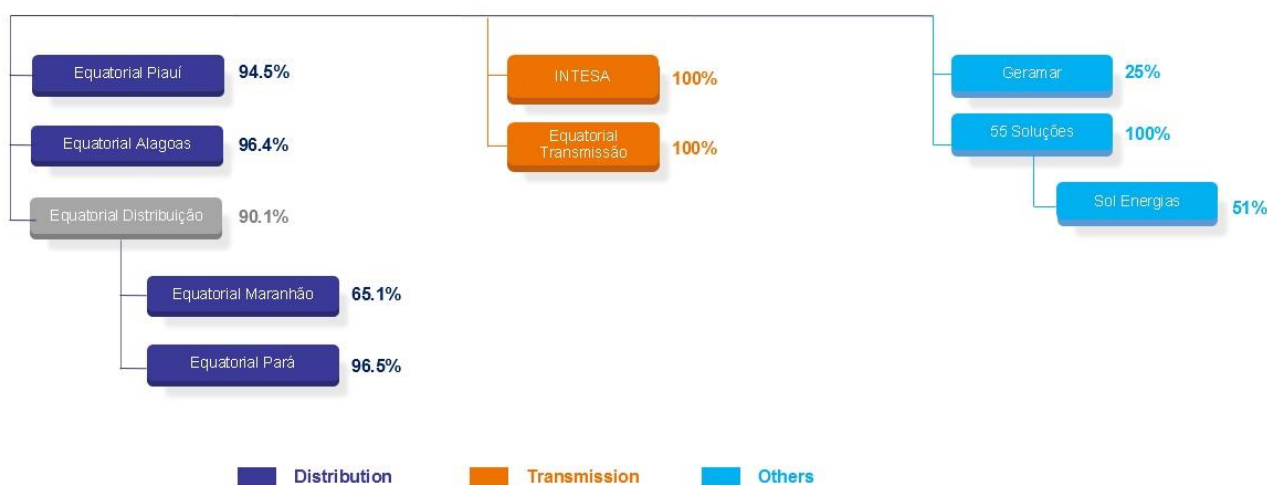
Equatorial Piauí 94.5%

Equatorial Alagoas 96.4%

Equatorial Distribuição 90.1%

Equatorial Maranhão 65.1%

Equatorial Pará 96.5%

INTESA 100%

Equatorial Transmissão 100%

Geramar 25%

55 Soluções 100%

Sol Energias 51%

Distribution

Transmission

Others